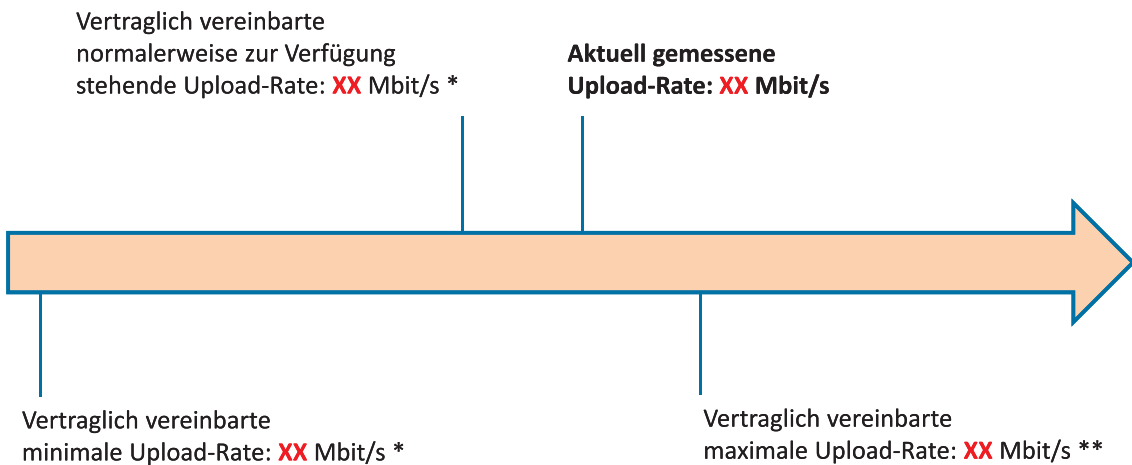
Vertraglich vereinbarte normalerweise zur Verfügung stehende Upload-Rate: XX Mbit/s *

**Aktuell gemessene Upload-Rate: XX Mbit/s**

Vertraglich vereinbarte minimale Upload-Rate: XX Mbit/s *

Vertraglich vereinbarte maximale Upload-Rate: XX Mbit/s **